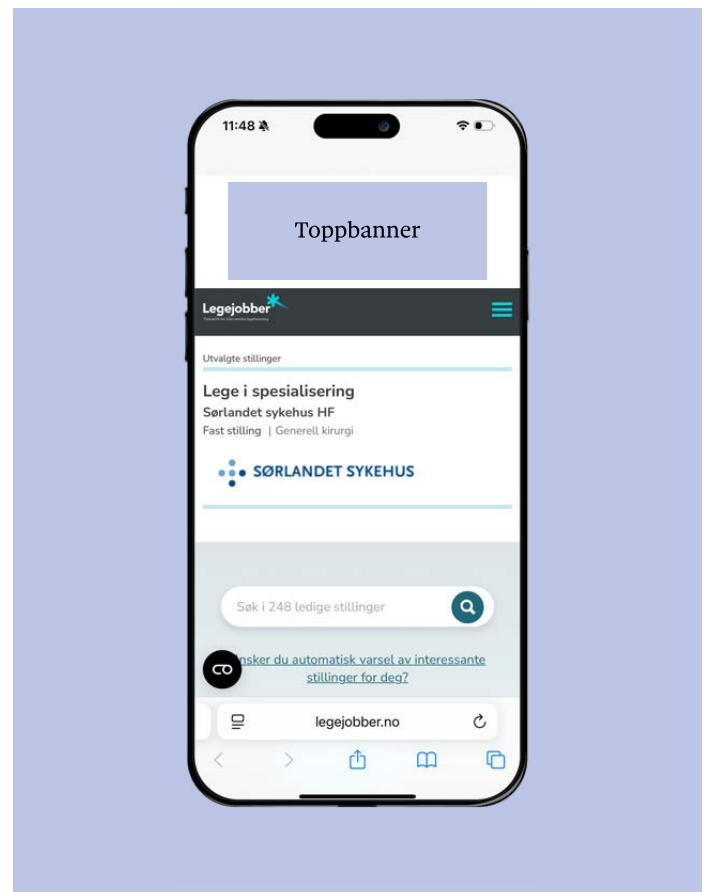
11:48

Toppbanner

Legejobber
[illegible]

Utvalgte stillinger

Lege i spesialisering
Sørlandet sykehus HF
Fast stilling | Generell kirurgi

SØRLANDET SYKEHUS

Søk i 248 ledige stillinger

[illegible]nsker du automatisk varsel av interessante stillinger for deg?

legejobber.no